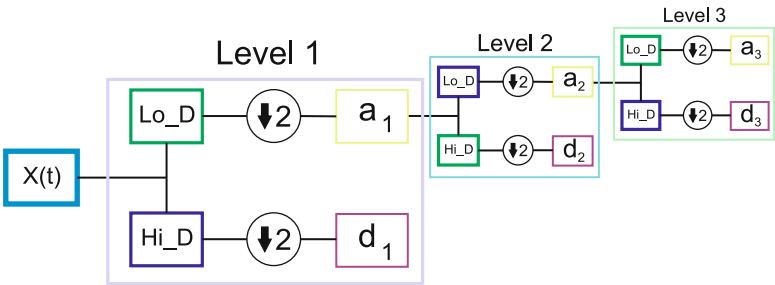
Level 1

Level 2

Level 3

X(t)

Lo_D

$\downarrow 2$

$a_1$

Hi_D

$\downarrow 2$

$d_1$

Lo_D

$\downarrow 2$

$a_2$

Hi_D

$\downarrow 2$

$d_2$

Lo_D

$\downarrow 2$

$a_3$

Hi_D

$\downarrow 2$

$d_3$